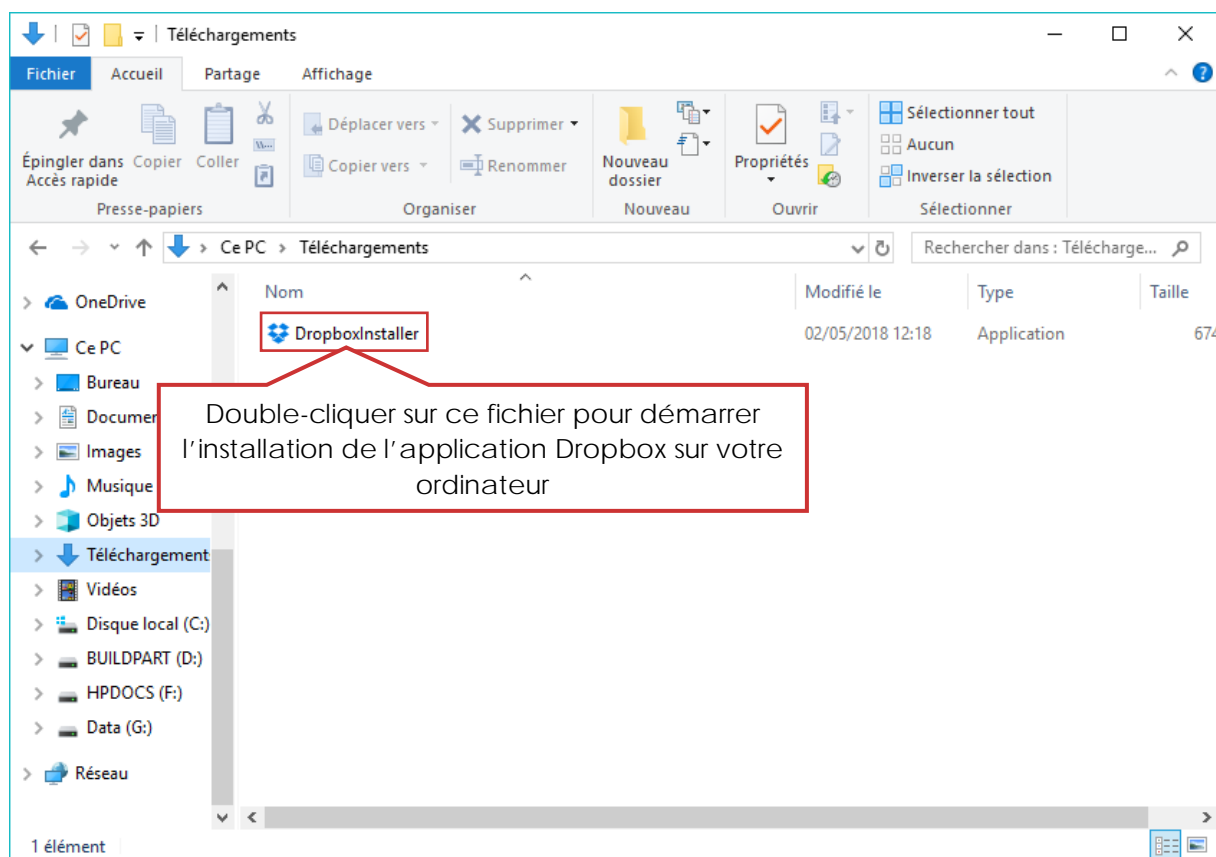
Téléchargements

Fichier Accueil Partage Affichage

Épingler dans Accès rapide
Copier
Coller
Presse-papiers

Déplacer vers
Copier vers
Supprimer
Renommer
Organiser

Nouveau dossier
Nouveau

Propriétés
Ouvrir

Sélectionner tout
Aucun
Inverser la sélection
Sélectionner

Ce PC > Téléchargements

Rechercher dans : Télécharge...

OneDrive
Ce PC
Bureau
Documen
Images
Musique
Objets 3D
Téléchargement
Vidéos
Disque local (C:)
BUILDPART (D:)
HPDOCS (F:)
Data (G:)
Réseau

| Nom | Modifié le | Type | Taille |
|---|---|---|---|
| DropboxInstaller | 02/05/2018 12:18 | Application | 674 |

Double-cliquer sur ce fichier pour démarrer l'installation de l'application Dropbox sur votre ordinateur

1 élément